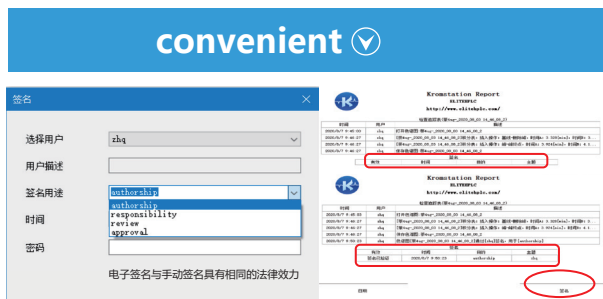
convenient

签名

选择用户 zhq

用户描述

签名用途 authorship

authorship
responsibility
review
approval

时间

密码

电子签名与手动签名具有相同的法律效力

Kromstation Report
ELITEHPLC
http://www.elitehplc.com/

Kromstation Report
ELITEHPLC
http://www.elitehplc.com/

签名